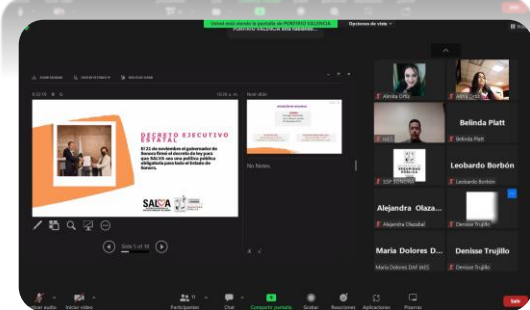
Usted está viendo la pantalla de PORFIRIO VALENCIA
PORFIRIO VALENCIA está hablando...
Opciones de vista

DECRETO EJECUTIVO ESTATAL

El 21 de noviembre el gobernador de Sonora firmó el decreto de ley para que RAC05 sea una política pública obligatoria para todo el Estado de Sonora.

SALSA

Diapositiva 5 de 18

No hay notas.

Alinita Ortiz
Alma Cota
IAES
Belinda Platt
Belinda Platt
SSP SONORA
Leobardo Borbón
Leobardo Borbón
Alejandra Olaza...
Alejandra Olazabal
Denisse Trujillo
Maria Dolores D...
Maria Dolores DIF IAES
Denisse Trujillo
Denisse Trujillo

Activar audio
Iniciar video
Participantes
Chat
Compartir pantalla
Grabar
Reacciones
Aplicaciones
Pizarras
Salir